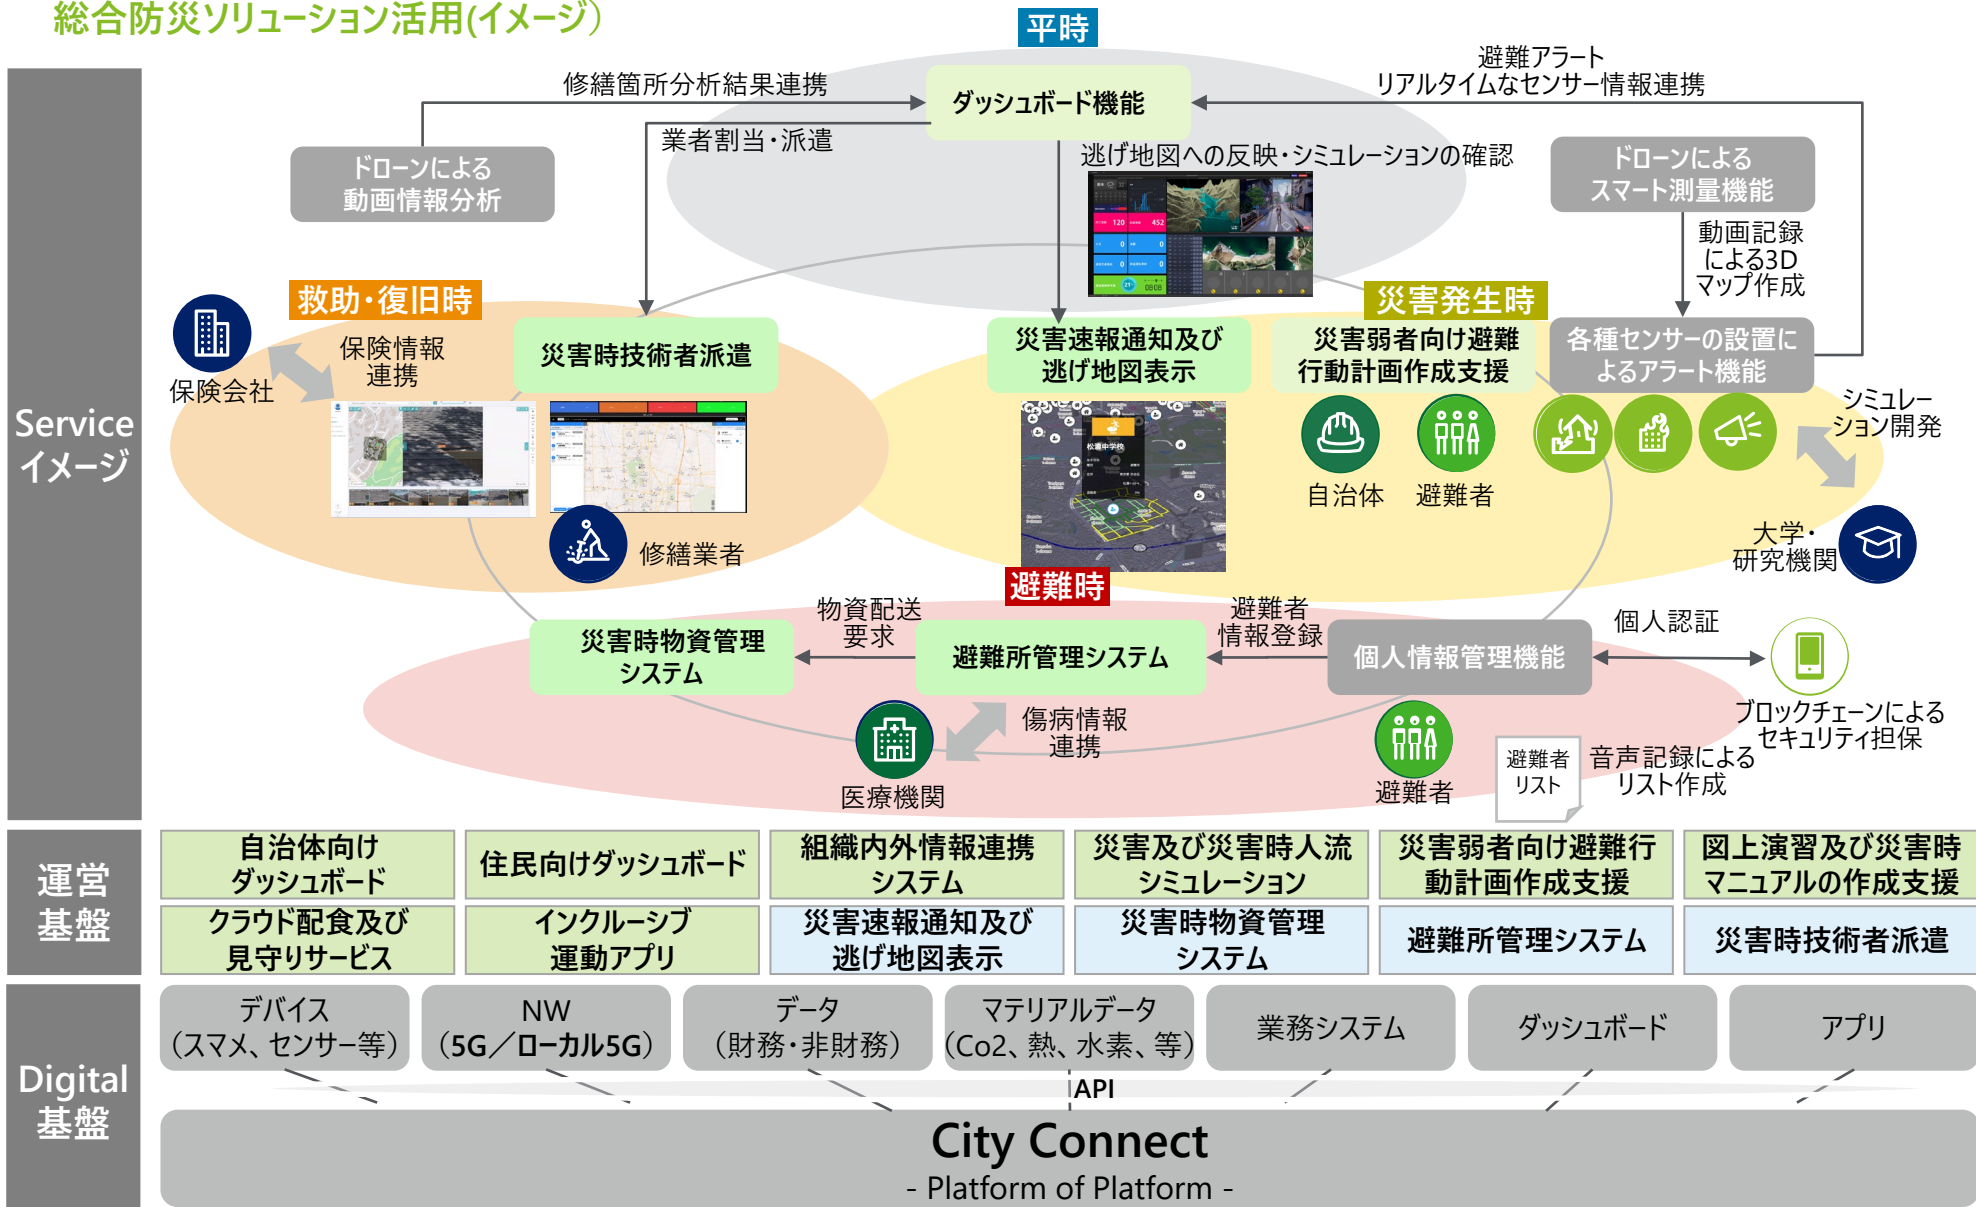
総合防災ソリューション活用(イメージ)

平時

Service イメージ

修繕箇所分析結果連携

ダッシュボード機能

避難アラート リアルタイムなセンサー情報連携

業者割当・派遣

ドローンによる 動画情報分析

逃げ地図への反映・シミュレーションの確認

ドローンによる スマート測量機能

動画記録による3D マップ作成

救助・復旧時

災害発生時

保険会社

保険情報 連携

災害時技術者派遣

災害速報通知及び 逃げ地図表示

災害弱者向け避難 行動計画作成支援

各種センサーの設置による アラート機能

シミュレーション開発

自治体

避難者

大学・ 研究機関

修繕業者

避難時

物資配送 要求

避難者 情報登録

個人認証

災害時物資管理 システム

避難所管理システム

個人情報管理機能

傷病情報 連携

ブロックチェーンによる セキュリティ担保

医療機関

避難者

避難者 リスト

音声記録による リスト作成

運営 基盤

| 自治体向け ダッシュボード | 住民向けダッシュボード | 組織内外情報連携 システム | 災害及び災害時人流 シミュレーション | 災害弱者向け避難行 動計画作成支援 | 図上演習及び災害時 マニュアルの作成支援 |
|---|---|---|---|---|---|
| クラウド配食及び 見守りサービス | インクルーシブ 運動アプリ | 災害速報通知及び 逃げ地図表示 | 災害時物資管理 システム | 避難所管理システム | 災害時技術者派遣 |

Digital 基盤

デバイス (スマメ、センサー等)

NW (5G/ローカル5G)

データ (財務・非財務)

マテリアルデータ (Co2、熱、水素、等)

業務システム

ダッシュボード

アプリ

API

City Connect
- Platform of Platform -